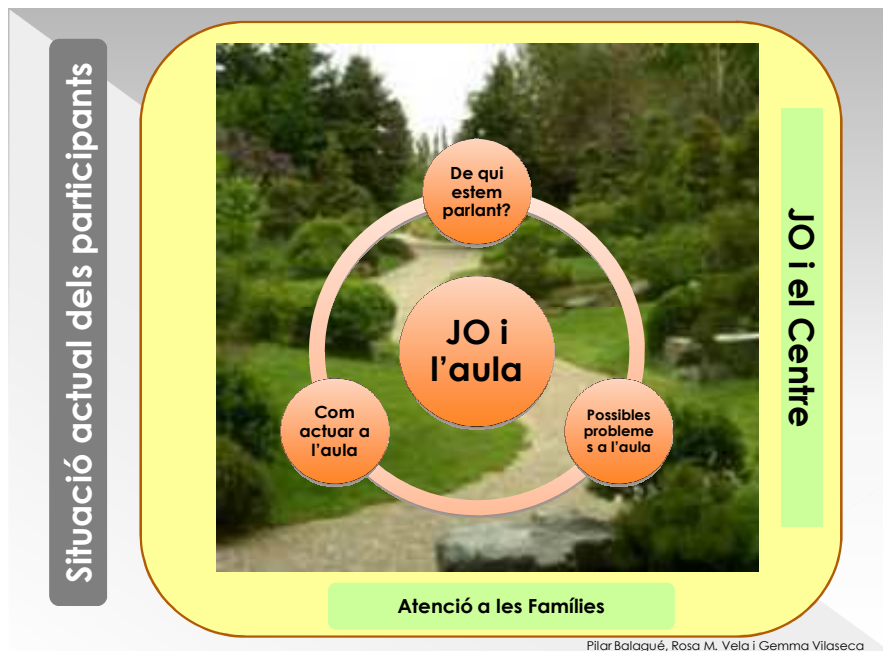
Situació actual dels participants

De qui estem parlant?

JO i l'aula

Com actuar a l'aula

Possibles probleme s a l'aula

JO i el Centre

Atenció a les Famílies

Pilar Balagué, Rosa M. Vela i Gemma Vilaseca